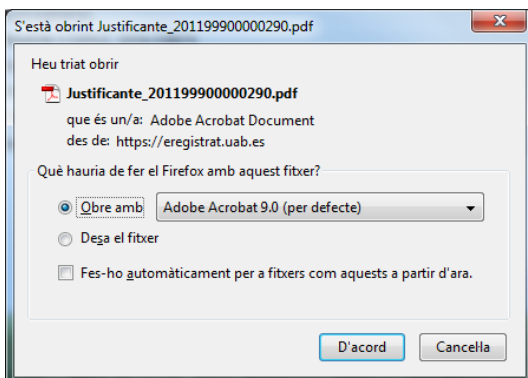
S'està obrint Justificante_201199900000290.pdf

Heu triat obrir

Justificante_201199900000290.pdf

que és un/a: Adobe Acrobat Document
des de: https://eregistrat.uab.es

Què hauria de fer el Firefox amb aquest fitxer?

Obre amb Adobe Acrobat 9.0 (per defecte)

Desa el fitxer

Fes-ho automàticament per a fitxers com aquests a partir d'ara.

D'acord Cancel·la